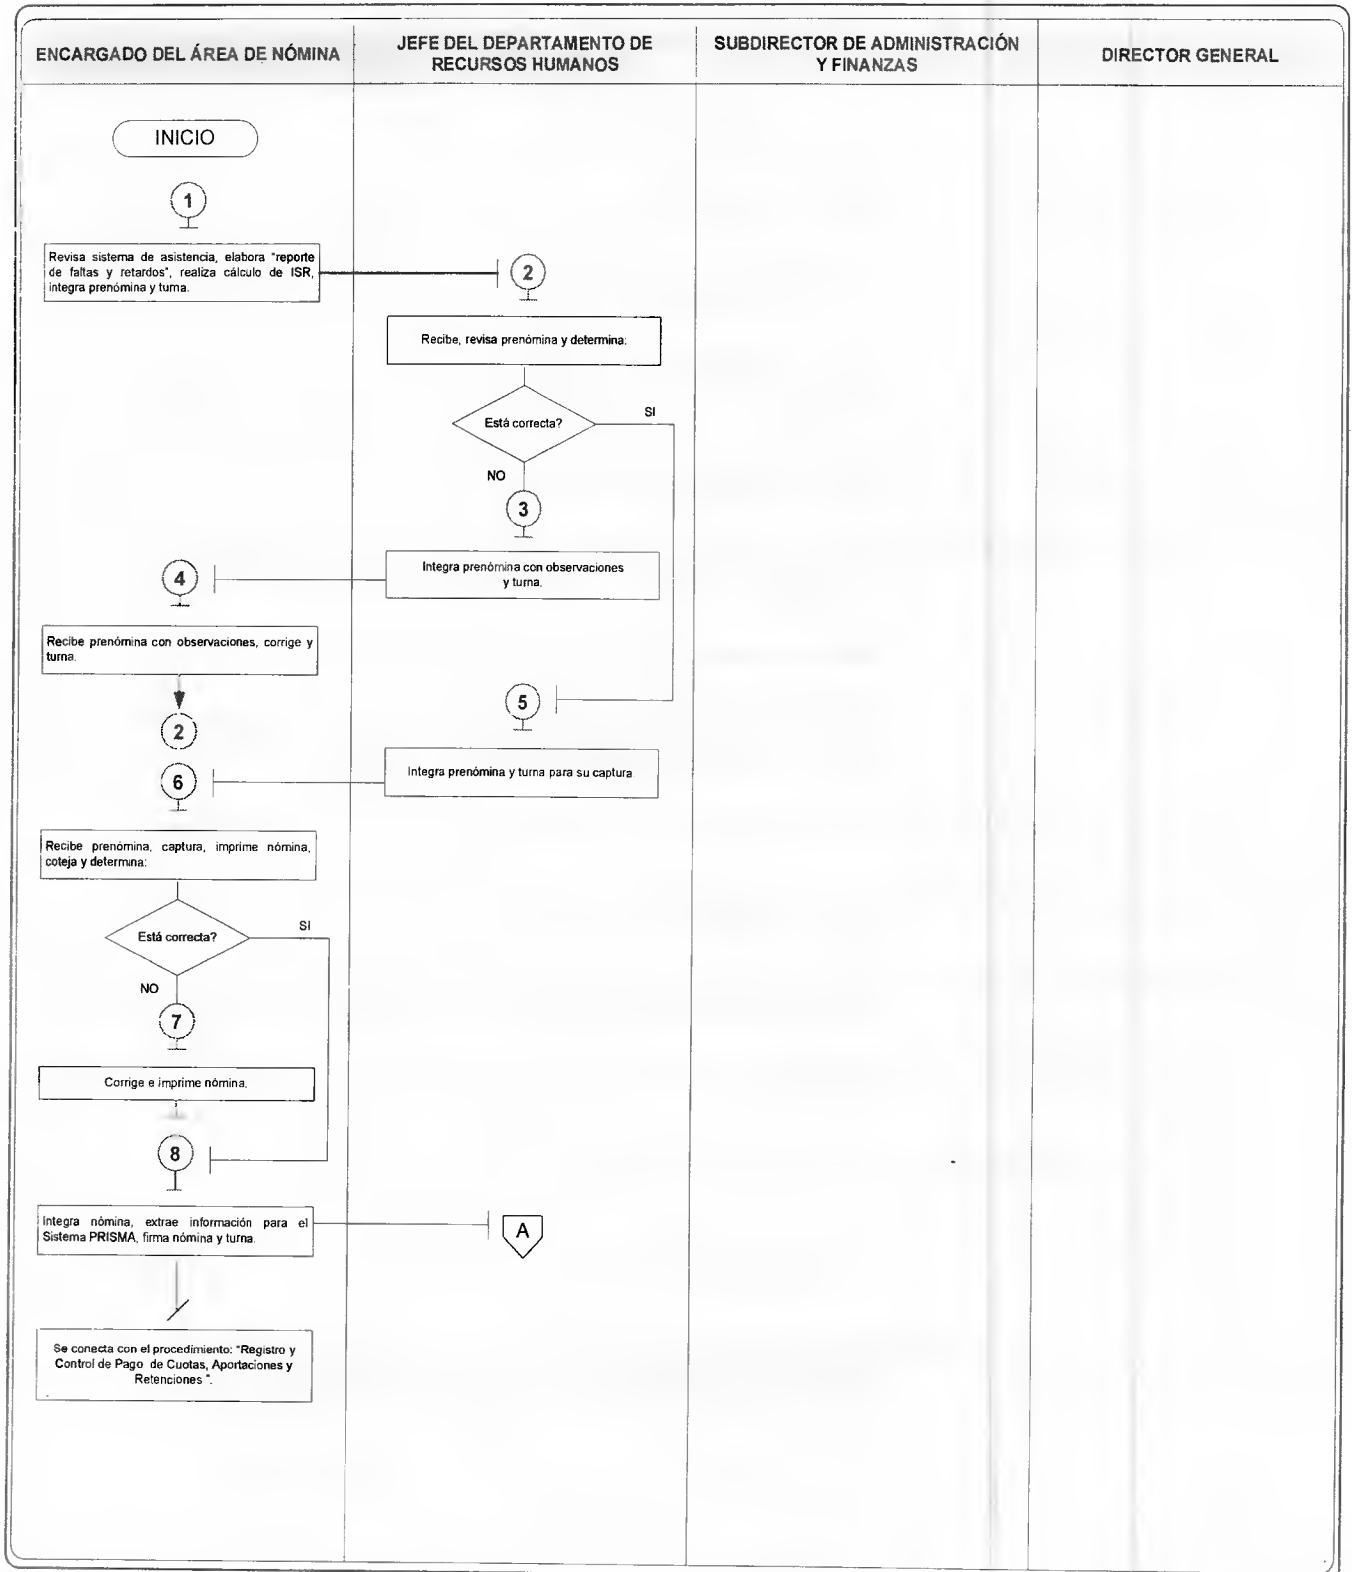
ENCARGADO DEL ÁREA DE NÓMINA

JEFE DEL DEPARTAMENTO DE RECURSOS HUMANOS

SUBDIRECTOR DE ADMINISTRACIÓN Y FINANZAS

DIRECTOR GENERAL

INICIO

1

Revisa sistema de asistencia, elabora "reporte de faltas y retardos", realiza cálculo de ISR, integra prenómina y turna.

2

Recibe, revisa prenómina y determina:

Está correcta?

SI

NO

3

Integra prenómina con observaciones y turna.

4

Recibe prenómina con observaciones, corrige y turna.

5

2

6

Integra prenómina y turna para su captura

Recibe prenómina, captura, imprime nómina, coteja y determina:

Está correcta?

SI

NO

7

Corrige e imprime nómina.

8

Integra nómina, extrae información para el Sistema PRISMA, firma nómina y turna.

A

Se conecta con el procedimiento: "Registro y Control de Pago de Cuotas, Aportaciones y Retenciones ".